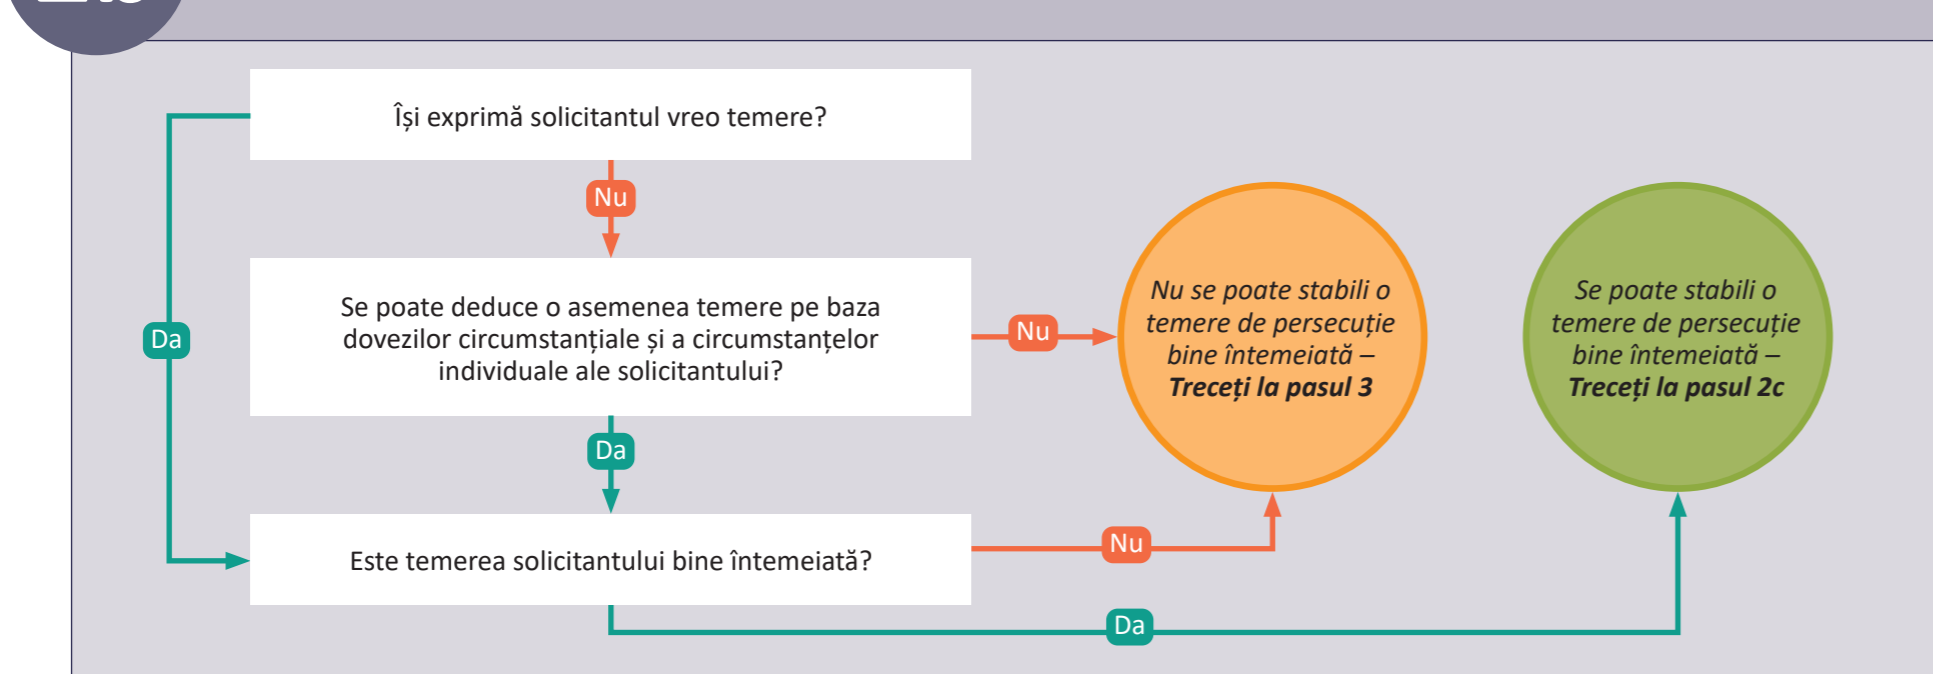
Își exprimă solicitantul vreo temere?

Nu

Da

Se poate deduce o asemenea temere pe baza dovezilor circumstanțiale și a circumstanțelor individuale ale solicitantului?

Nu

Nu se poate stabili o temere de persecuție bine întemeiată – **Treceți la pasul 3**

Se poate stabili o temere de persecuție bine întemeiată – **Treceți la pasul 2c**

Da

Este temerea solicitantului bine întemeiată?

Nu

Da